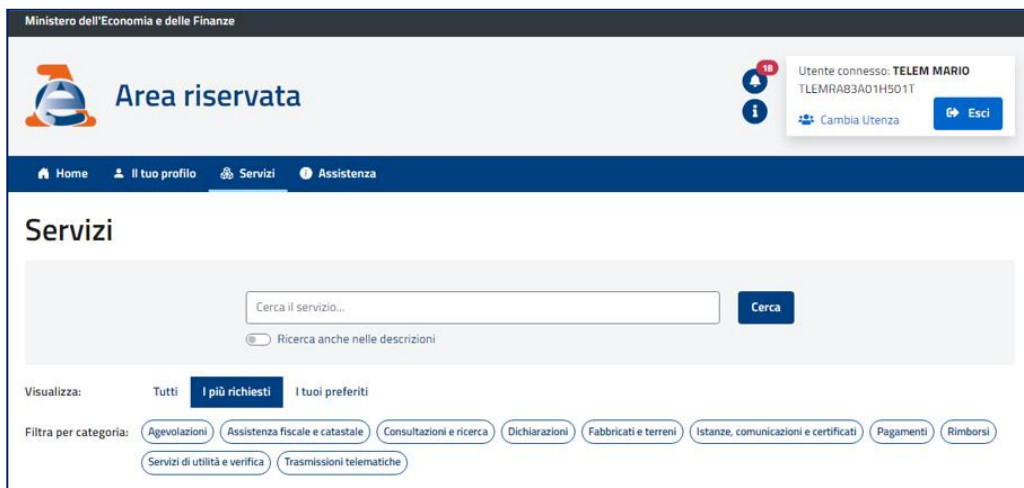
Ministero dell'Economia e delle Finanze

Area riservata

18

Utente connesso: TELEM MARIO
TLEMRA83A01H501T

Cambia Utenza

Esci

Home Il tuo profilo Servizi Assistenza

Servizi

Cerca il servizio...

Cerca

Ricerca anche nelle descrizioni

Visualizza: Tutti I più richiesti I tuoi preferiti

Filtra per categoria: Agevolazioni Assistenza fiscale e catastale Consultazioni e ricerca Dichiarazioni Fabbricati e terreni Istanze, comunicazioni e certificati Pagamenti Rimborsi Servizi di utilità e verifica Trasmissioni telematiche